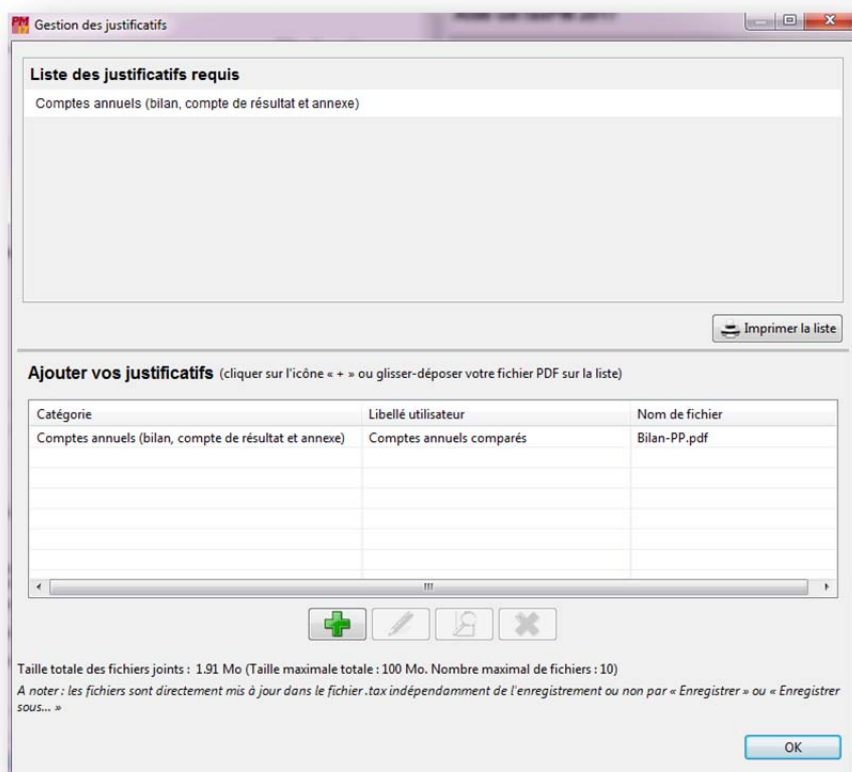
Gestion des justificatifs

Liste des justificatifs requis

Comptes annuels (bilan, compte de résultat et annexe)

Imprimer la liste

Ajouter vos justificatifs (cliquer sur l'icône « + » ou glisser-déposer votre fichier PDF sur la liste)

| Catégorie | Libellé utilisateur | Nom de fichier |
|---|---|---|
| Comptes annuels (bilan, compte de résultat et annexe) | Comptes annuels comparés | Bilan-PP.pdf |

Taille totale des fichiers joints : 1.91 Mo (Taille maximale totale : 100 Mo. Nombre maximal de fichiers : 10)

A noter : les fichiers sont directement mis à jour dans le fichier .tax indépendamment de l'enregistrement ou non par « Enregistrer » ou « Enregistrer sous... »

OK